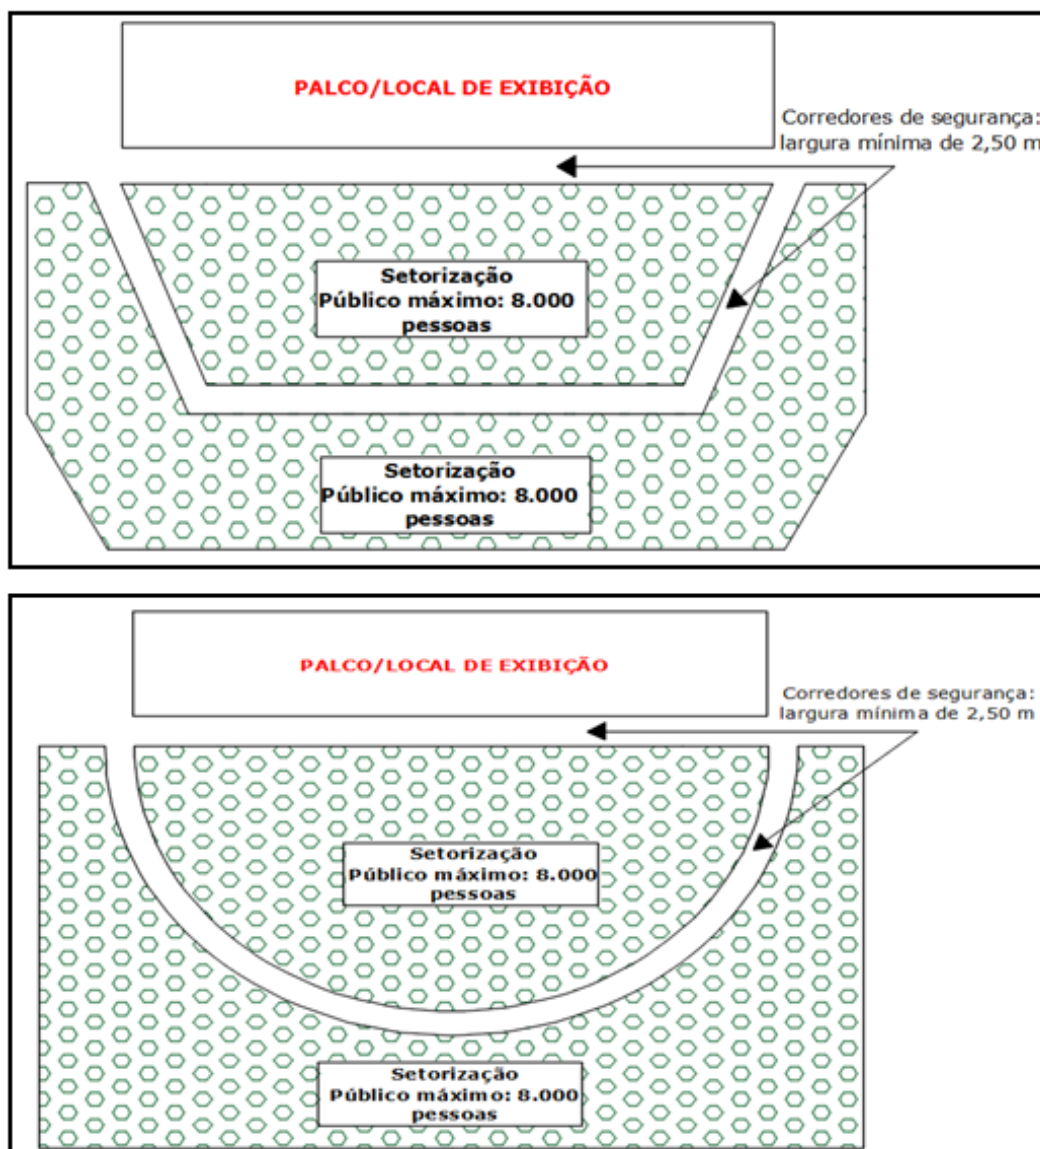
PALCO/LOCAL DE EXIBIÇÃO

Corredores de segurança: largura mínima de 2,50 m

Setorização
Público máximo: 8.000 pessoas

Setorização
Público máximo: 8.000 pessoas

PALCO/LOCAL DE EXIBIÇÃO

Corredores de segurança: largura mínima de 2,50 m

Setorização
Público máximo: 8.000 pessoas

Setorização
Público máximo: 8.000 pessoas